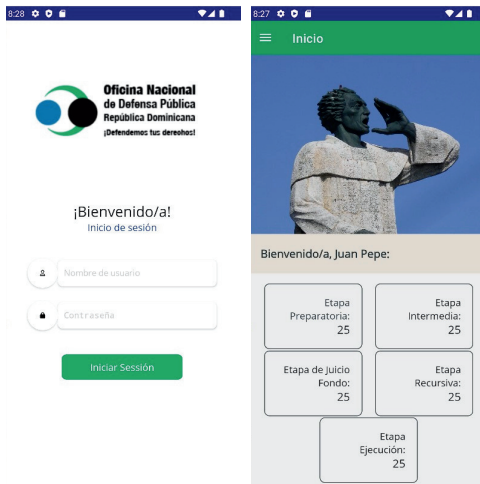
8:28

Oficina Nacional de Defensa Pública
República Dominicana
¡Defendemos tus derechos!

¡Bienvenido/a!
Inicio de sesión

Nombre de usuario

Contraseña

Iniciar Sesión

8:27

Inicio

Bienvenido/a, Juan Pepe:

Etapa Preparatoria: 25

Etapa Intermedia: 25

Etapa de Juicio Fondo: 25

Etapa Recursiva: 25

Etapa Ejecución: 25